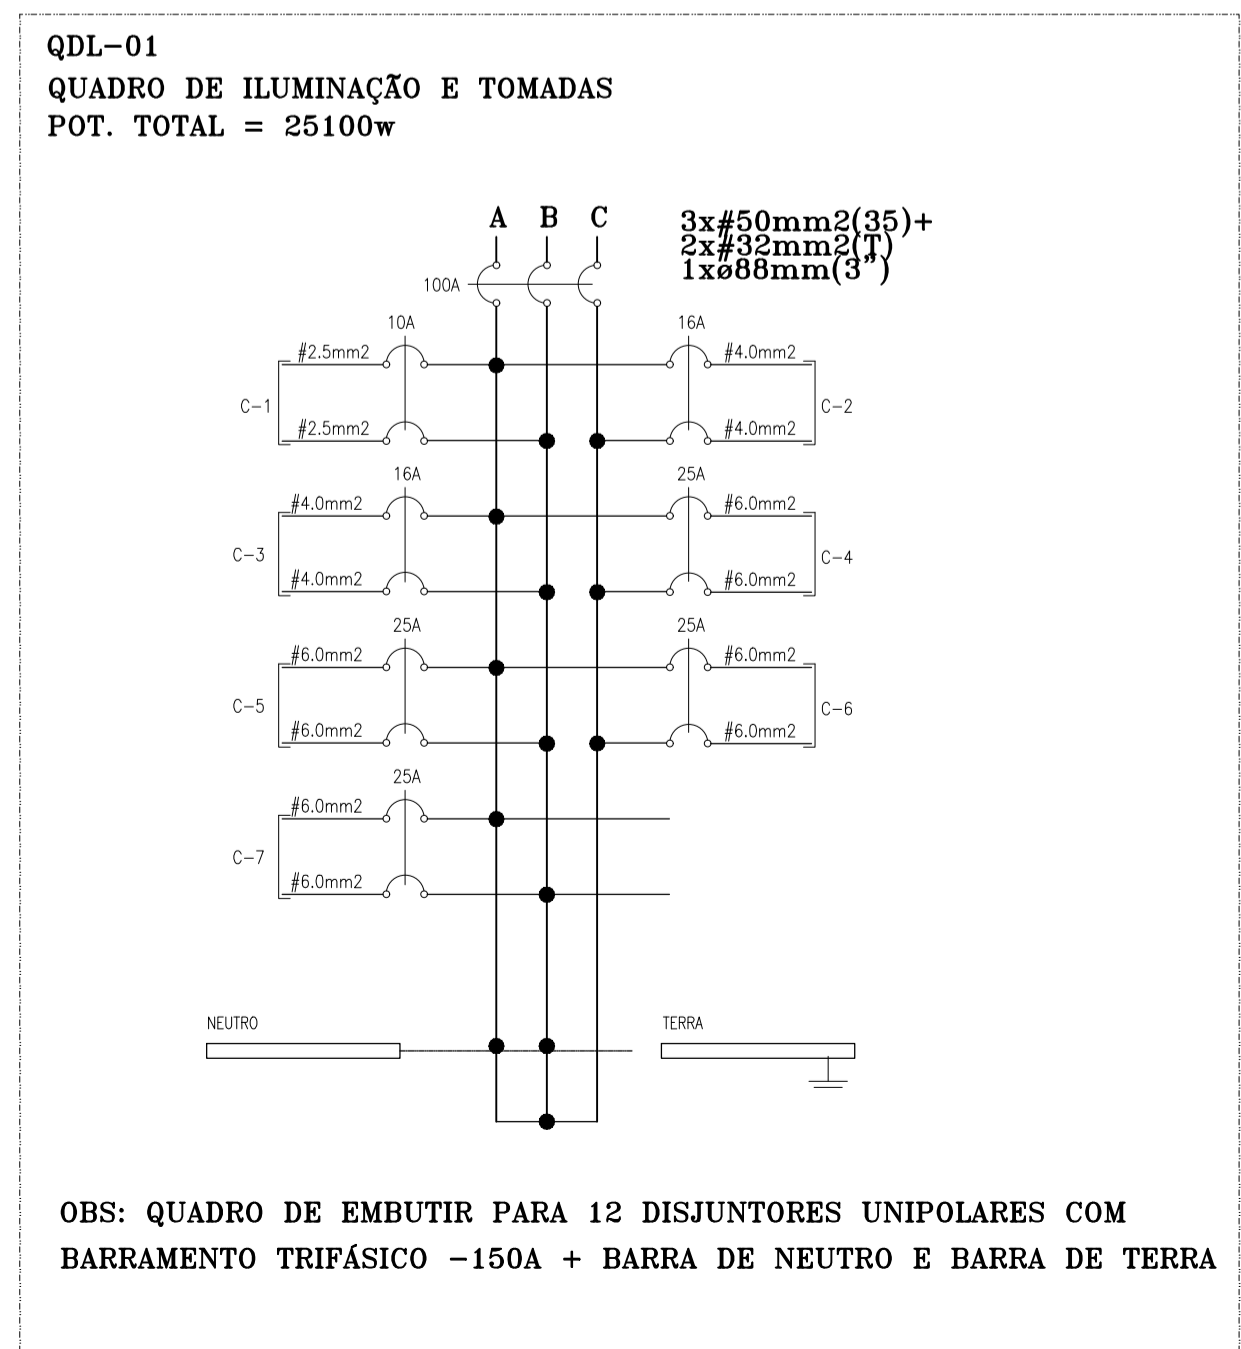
QDL-01
QUADRO DE ILUMINAÇÃO E TOMADAS
POT. TOTAL = 25100w

A B C

3x#50mm2(35)+
2x#32mm2(T)
1xø88mm(3")

100A

10A
#2.5mm2
C-1
#2.5mm2

16A
#4.0mm2
C-2
#4.0mm2

16A
#4.0mm2
C-3
#4.0mm2

25A
#6.0mm2
C-4
#6.0mm2

25A
#6.0mm2
C-5
#6.0mm2

25A
#6.0mm2
C-6
#6.0mm2

25A
#6.0mm2
C-7
#6.0mm2

NEUTRO

TERRA

OBS: QUADRO DE EMBUTIR PARA 12 DISJUNTORES UNIPOLARES COM BARRAMENTO TRIFÁSICO -150A + BARRA DE NEUTRO E BARRA DE TERRA